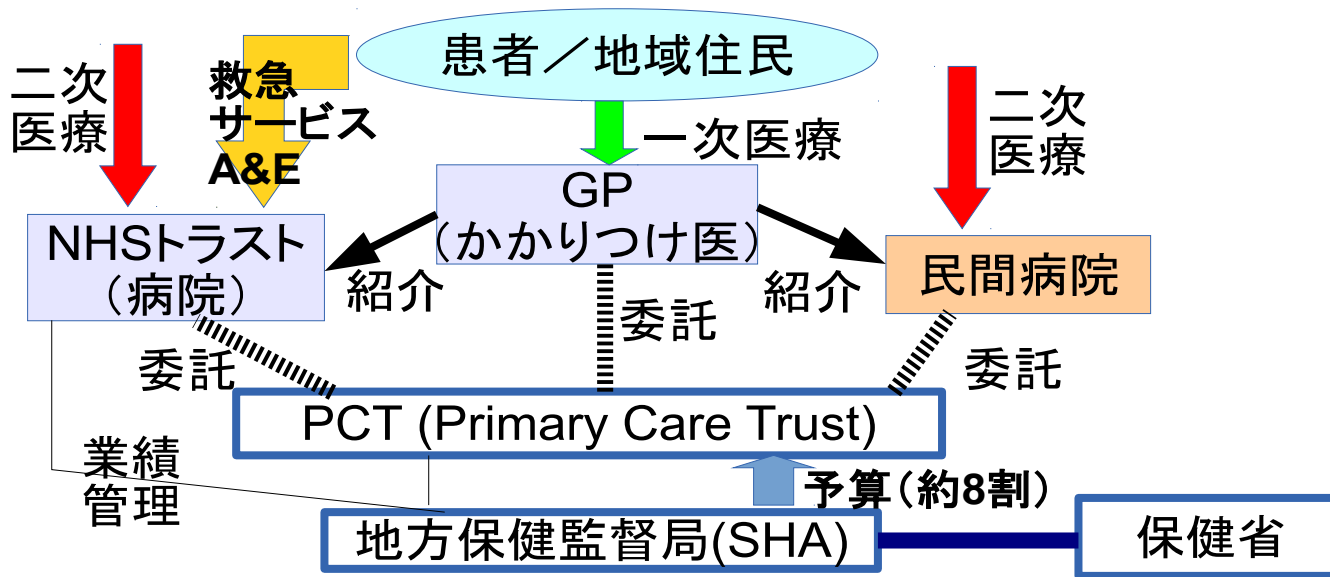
患者／地域住民

二次医療

救急サービスA&E

一次医療

二次医療

GP（かかりつけ医）

NHSトラスト（病院）

民間病院

紹介

紹介

委託

委託

委託

PCT (Primary Care Trust)

業績管理

予算（約8割）

地方保健監督局(SHA)

保健省